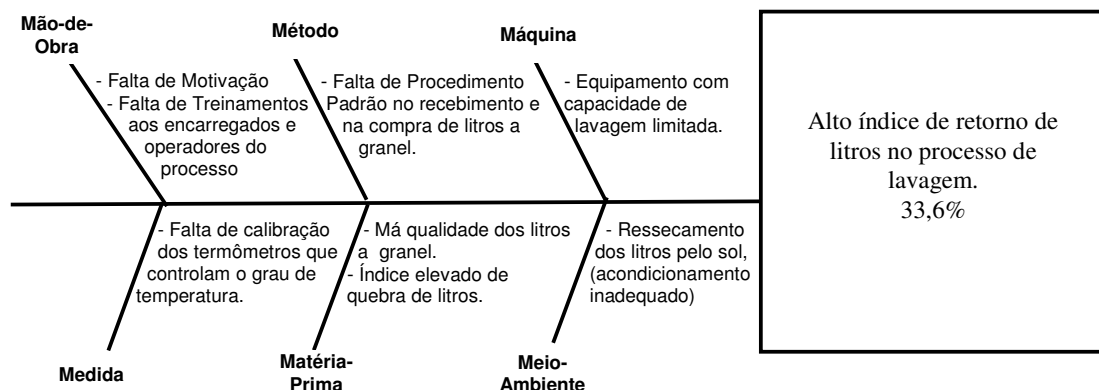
Mão-de-Obra

- Falta de Motivação
- Falta de Treinamentos aos encarregados e operadores do processo

Método

- Falta de Procedimento Padrão no recebimento e na compra de litros a granel.

Máquina

- Equipamento com capacidade de lavagem limitada.

Alto índice de retorno de litros no processo de lavagem.
33,6%

- Falta de calibração dos termômetros que controlam o grau de temperatura.

Medida

- Má qualidade dos litros a granel.
- Índice elevado de quebra de litros.

Matéria-Prima

- Ressecamento dos litros pelo sol, (acondicionamento inadequado)

Meio-Ambiente